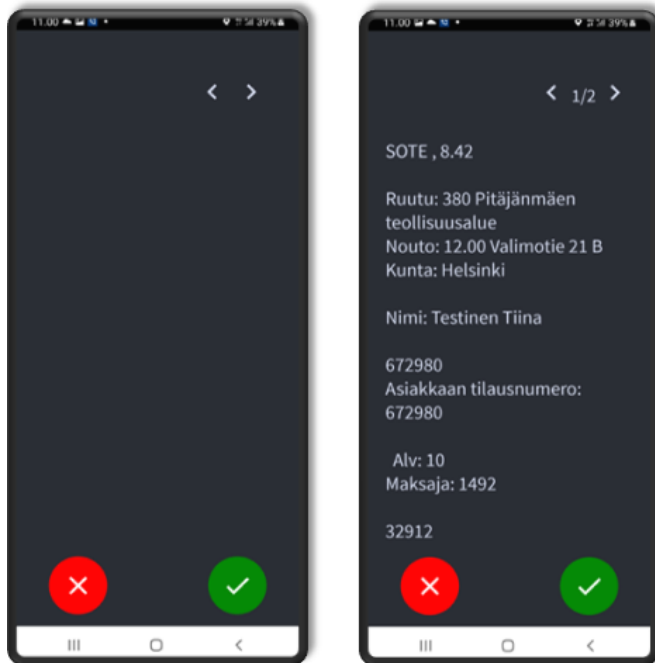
11.00 39%

< >

11.00 39%

< 1/2 >

SOTE , 8.42

Ruutu: 380 Pitäjänmäen teollisuusalue
Nouto: 12.00 Valimotie 21 B
Kunta: Helsinki

Nimi: Testinen Tiina

672980
Asiakkaan tilausnumero: 672980

Alv: 10
Maksaja: 1492

32912